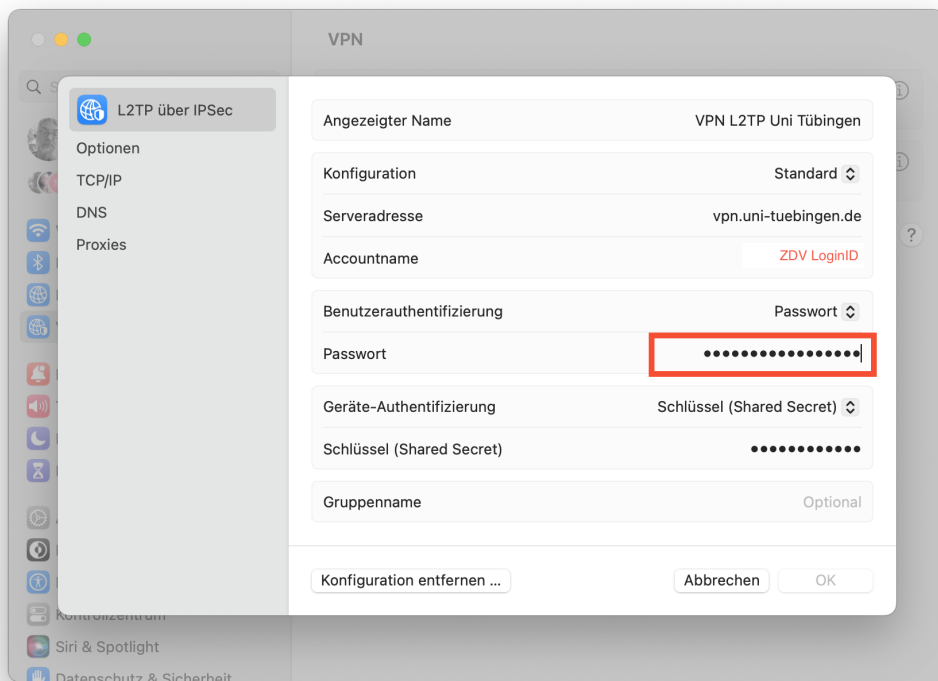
VPN

L2TP über IPSec
Optionen
TCP/IP
DNS
Proxies

Angezeigter Name VPN L2TP Uni Tübingen
Konfiguration Standard
Serveradresse vpn.uni-tuebingen.de
Accountname ZDV LoginID
Benutzerauthentifizierung Passwort
Passwort ••••••••••••••••
Geräte-Authentifizierung Schlüssel (Shared Secret)
Schlüssel (Shared Secret) ••••••••••••
Gruppenname Optional

Konfiguration entfernen ...
Abbrechen
OK

Kontrollzentrum
Siri & Spotlight
Datenschutz & Sicherheit